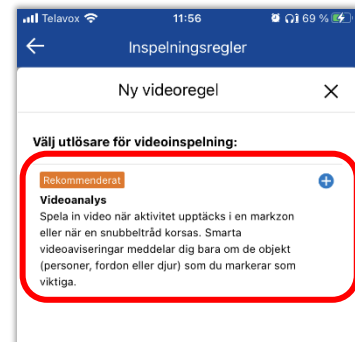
Telavox 11:56 69 %

Inspelningsregler

Ny videoregel

Välj utlösare för videoinspelning:

Rekommenderat

Videoanalys

Spela in video när aktivitet upptäcks i en markzon eller när en snubbeltråd korsas. Smarta videoaviseringar meddelar dig bara om de objekt (personer, fordon eller djur) som du markerar som viktiga.